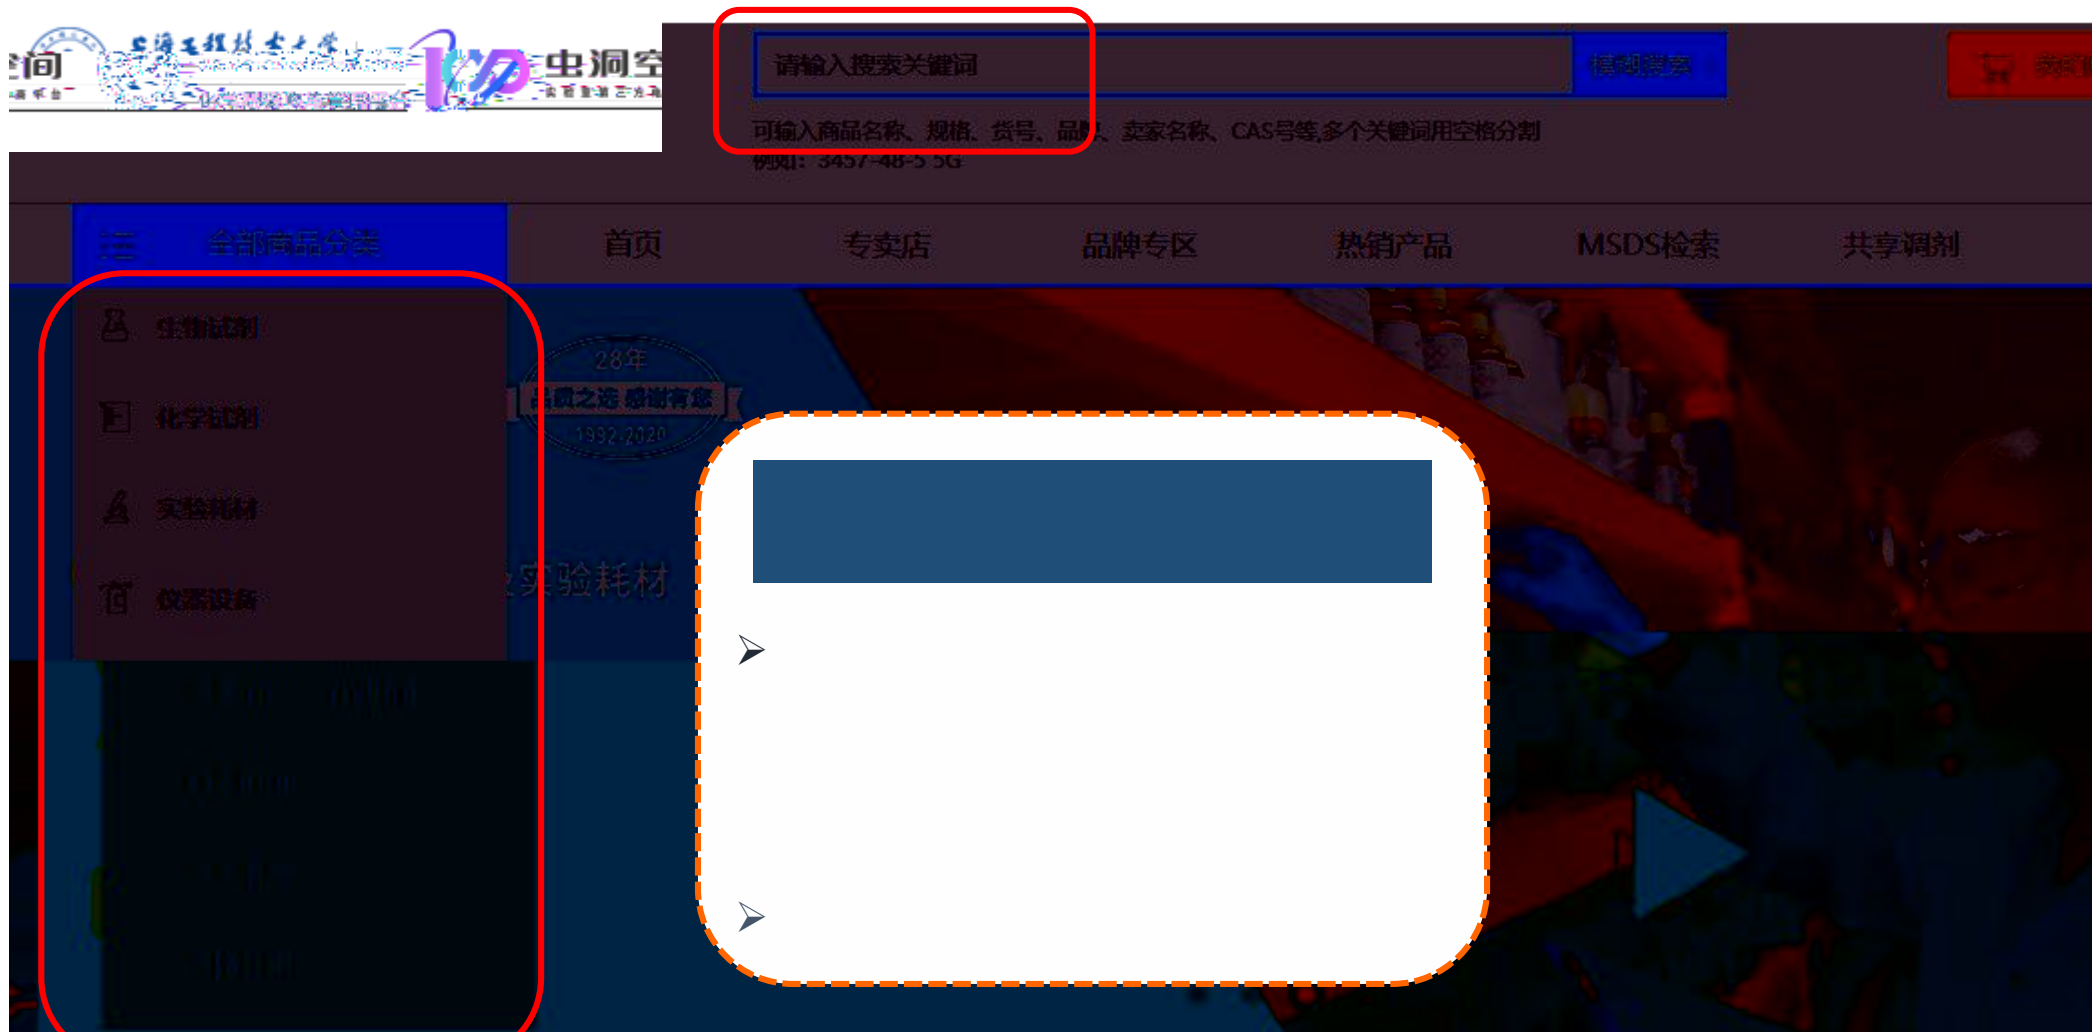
间
上海工程技术大学
虫洞空

请输入搜索关键词
模糊搜索
购物车
可输入商品名称、规格、货号、品牌、卖家名称、CAS号等,多个关键词用空格分割
例如: 3457-48-5 5G

全部商品分类
首页
专卖店
品牌专区
热销产品
MSDS检索
共享调剂

生物试剂
化学试剂
实验耗材
仪器设备

28年
品质之选 感谢有您
1992-2020

实验耗材